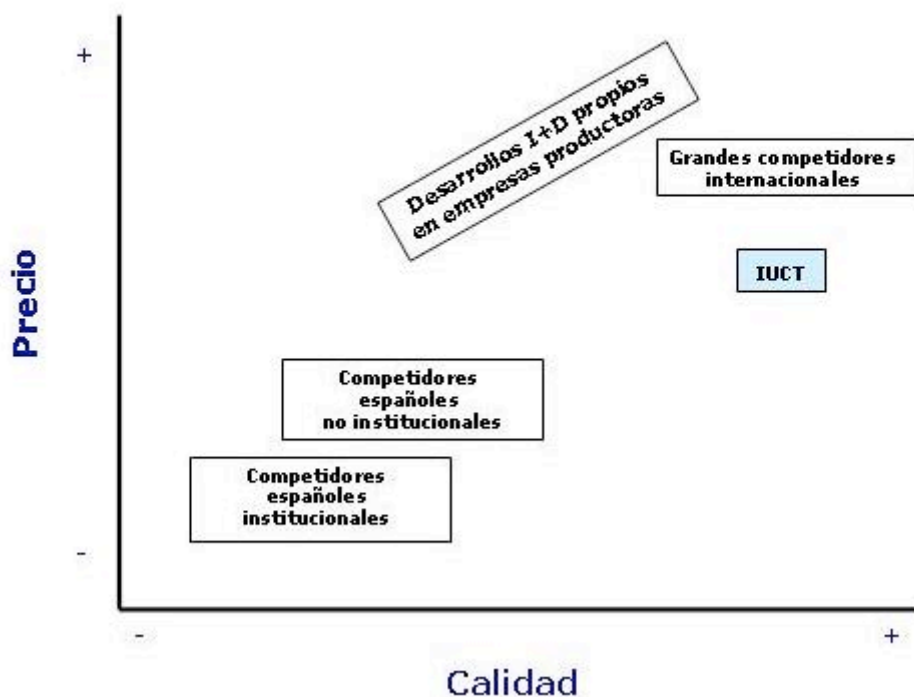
+

Precio

Desarrollos I+D propios en empresas productoras

Grandes competidores internacionales

IUCT

Competidores españoles no institucionales

Competidores españoles institucionales

-

-

+

Calidad